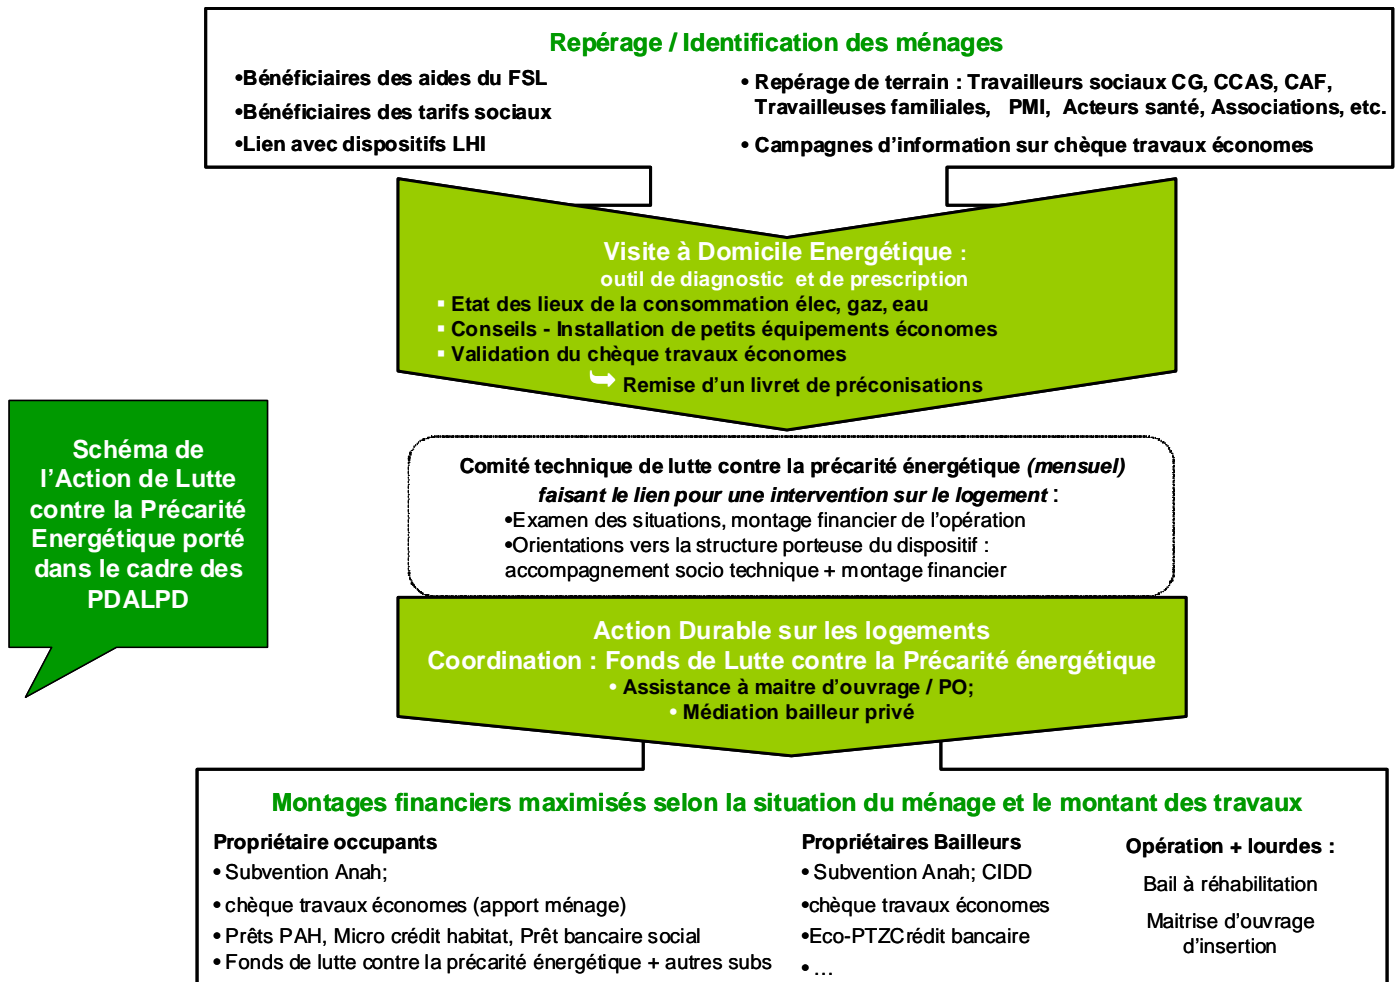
Repérage / Identification des ménages

•Bénéficiaires des aides du FSL
•Bénéficiaires des tarifs sociaux
•Lien avec dispositifs LHI

• Repérage de terrain : Travailleurs sociaux CG, CCAS, CAF, Travailleuses familiales, PMI, Acteurs santé, Associations, etc.
• Campagnes d'information sur chèque travaux économes

Visite à Domicile Energétique :
outil de diagnostic et de prescription
▪ Etat des lieux de la consommation élec, gaz, eau
▪ Conseils - Installation de petits équipements économes
▪ Validation du chèque travaux économes
Remise d'un livret de préconisations

Schéma de l'Action de Lutte contre la Précarité Energétique porté dans le cadre des PDALPD

Comité technique de lutte contre la précarité énergétique *(mensuel)* *faisant le lien pour une intervention sur le logement* :
•Examen des situations, montage financier de l'opération
•Orientations vers la structure porteuse du dispositif : accompagnement socio technique + montage financier

Action Durable sur les logements
Coordination : Fonds de Lutte contre la Précarité énergétique
• Assistance à maitre d'ouvrage / PO;
• Médiation bailleur privé

Montages financiers maximisés selon la situation du ménage et le montant des travaux

Propriétaire occupants
• Subvention Anah;
• chèque travaux économes (apport ménage)
• Prêts PAH, Micro crédit habitat, Prêt bancaire social
• Fonds de lutte contre la précarité énergétique + autres subs

Propriétaires Bailleurs
• Subvention Anah; CIDD
•chèque travaux économes
•Eco-PTZCrédit bancaire
• ...

Opération + lourdes :
Bail à réhabilitation
Maitrise d'ouvrage d'insertion